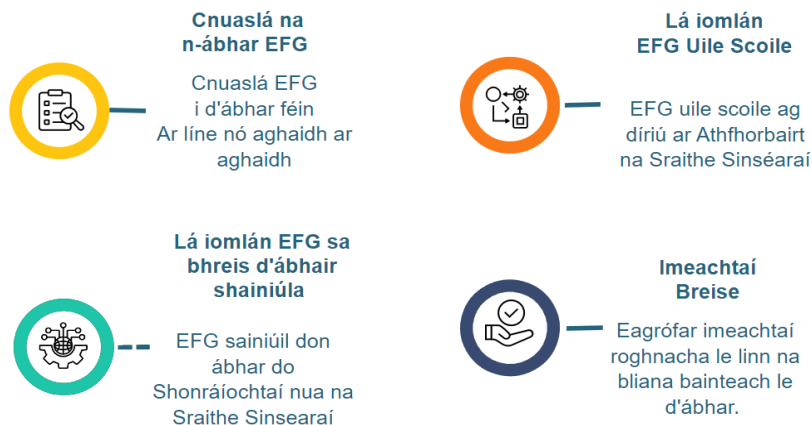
Cnuaslá na n-ábhar EFG

Cnuaslá EFG i d'ábhar féin Ar líne nó aghaidh ar aghaidh

Lá iomlán EFG Uile Scoile

EFG uile scoile ag díriú ar Athfhorbairt na Sraithe Sinséaraí

Lá iomlán EFG sa bhreis d'ábhair shainiúla

EFG sainiúil don ábhar do Shonráíochtaí nua na Sraithe Sinsearaí

Imeachtaí Breise

Eagrófar imeachtaí roghnacha le linn na bliana bainteach le d'ábhar.